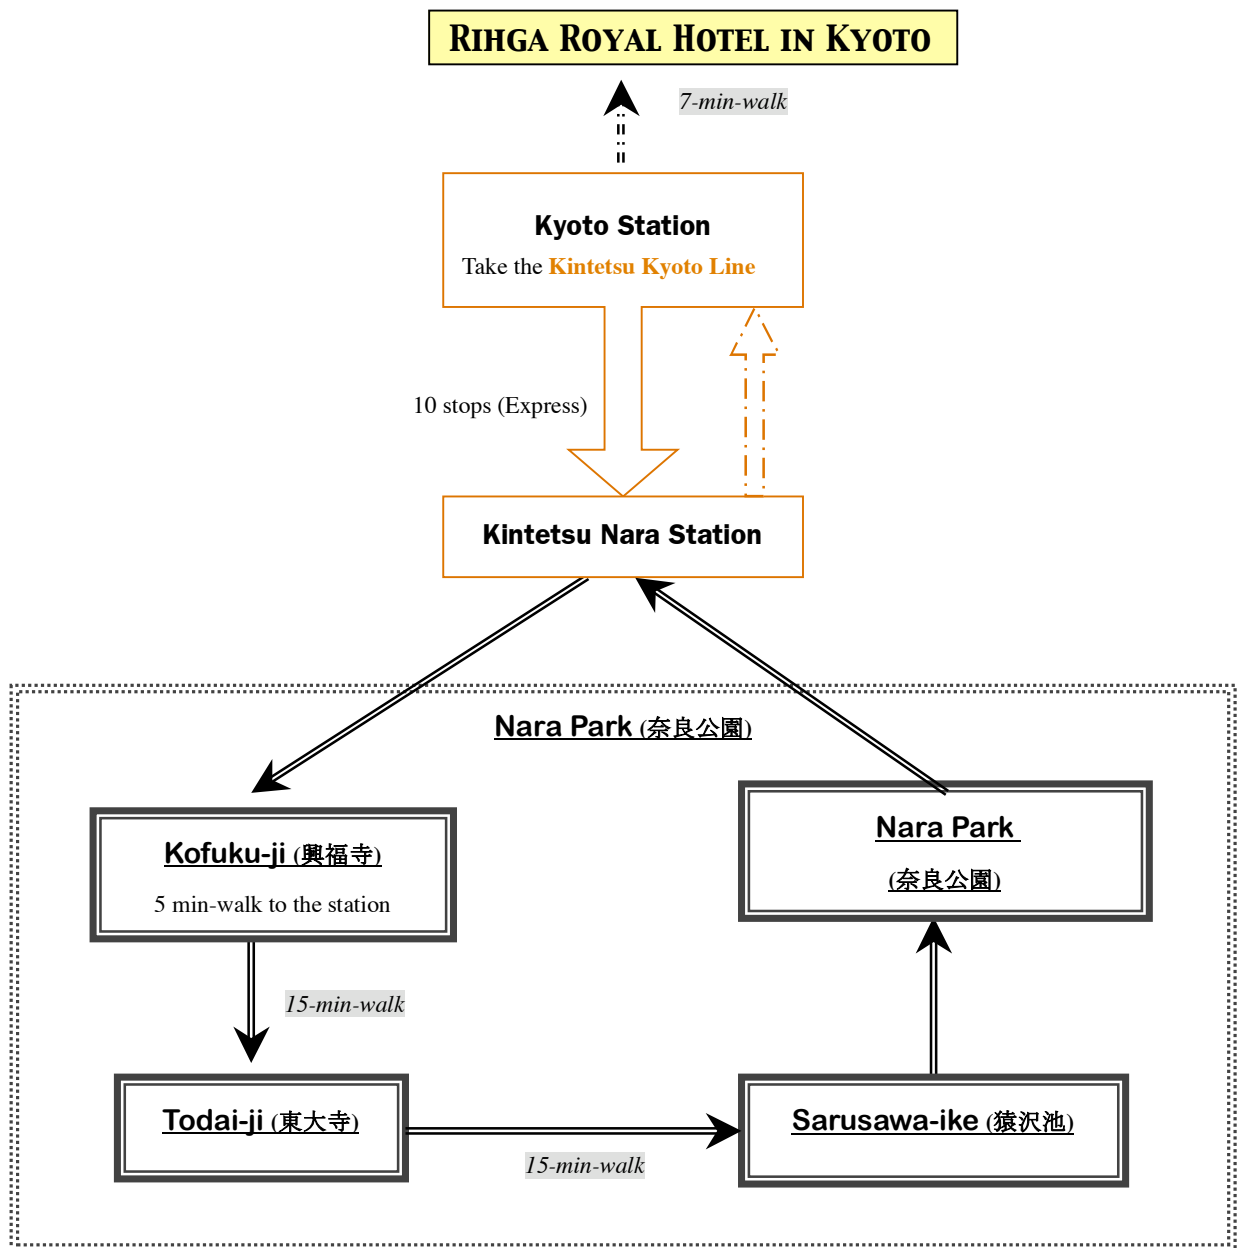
RIHGA ROYAL HOTEL IN KYOTO

7-min-walk

Kyoto Station
Take the Kintetsu Kyoto Line

10 stops (Express)

Kintetsu Nara Station

Nara Park (奈良公園)

Kofuku-ji (興福寺)
5 min-walk to the station

Nara Park
(奈良公園)

15-min-walk

Todai-ji (東大寺)

15-min-walk

Sarusawa-ike (猿沢池)